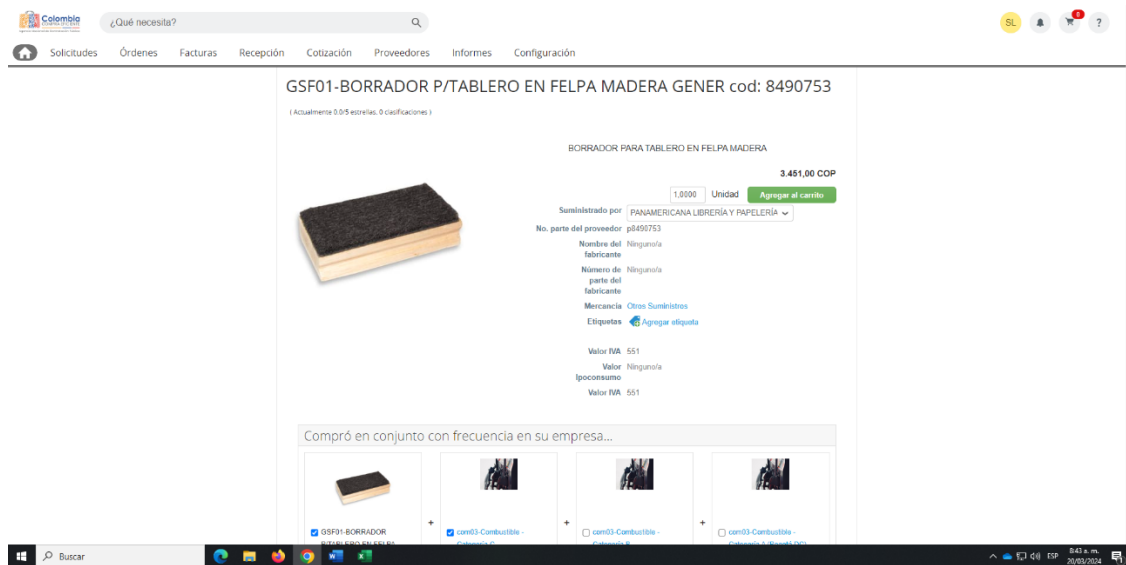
Colombia

¿Qué necesita?

SL

0

?

Solicitudes Órdenes Facturas Recepción Cotización Proveedores Informes Configuración

GSF01-BORRADOR P/TABLERO EN FELPA MADERA GENER cod: 8490753

( Actualmente 0.0/5 estrellas. 0 clasificaciones )

BORRADOR PARA TABLERO EN FELPA MADERA

3.451,00 COP

1,0000 Unidad Agregar al carrito

Suministrado por PANAMERICANA LIBRERÍA Y PAPELERÍA

No. parte del proveedor p8490753

Nombre del fabricante Ninguno/a

Número de parte del fabricante Ninguno/a

Mercancía Otros Suministros

Etiquetas Agregar etiqueta

Valor IVA 551

Valor Ipoconsumo Ninguno/a

Valor IVA 551

Compró en conjunto con frecuencia en su empresa...

GSF01-BORRADOR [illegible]

+

com03-Combustible - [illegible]

+

com03-Combustible - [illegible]

+

com03-Combustible - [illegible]

Buscar

ESP 8:43 a. m. 20/03/2024